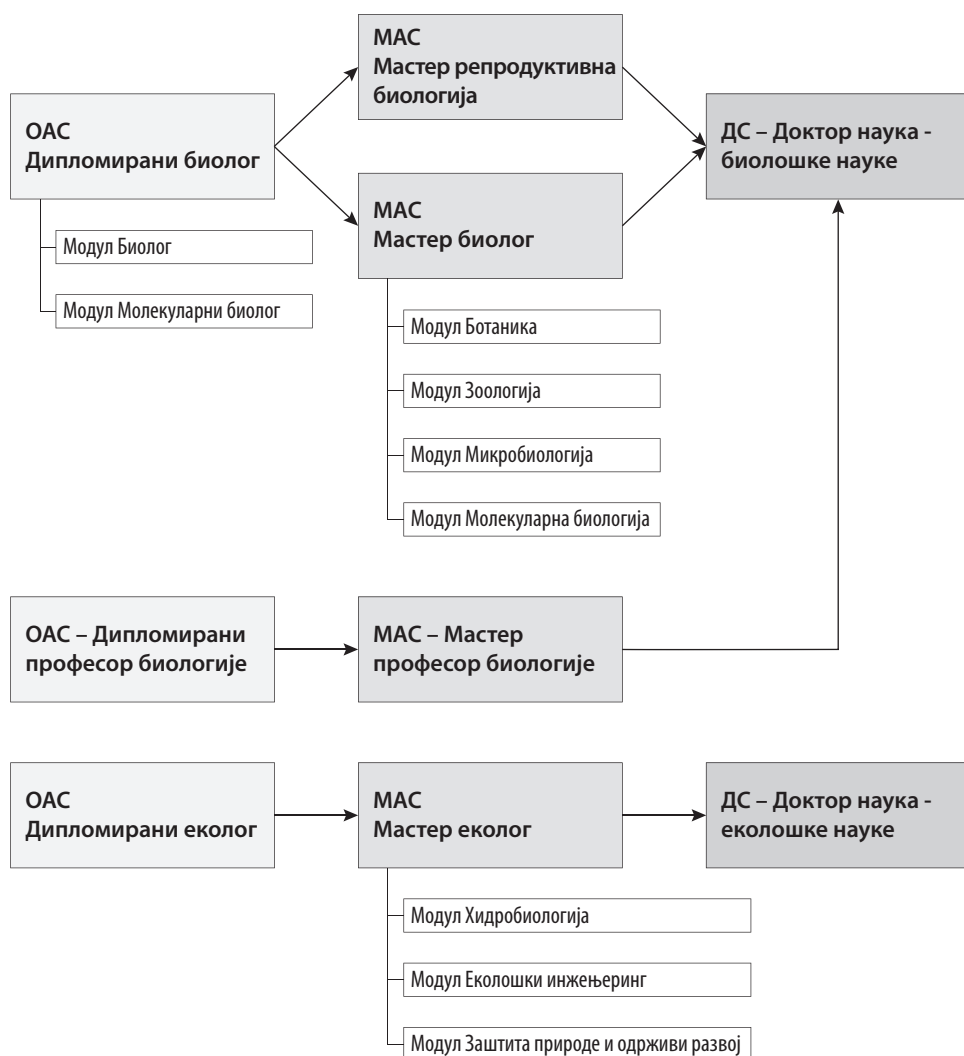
ОАС
Дипломирани биолог

Модул Биолог

Модул Молекуларни биолог

МАС
Мастер репродуктивна биологија

МАС
Мастер биолог

Модул Ботаника

Модул Зоологија

Модул Микробиологија

Модул Молекуларна биологија

ДС – Доктор наука - биолошке науке

ОАС – Дипломирани професор биологије

МАС – Мастер професор биологије

ОАС
Дипломирани еколог

МАС
Мастер еколог

ДС – Доктор наука - еколошке науке

Модул Хидробиологија

Модул Еколошки инжењеринг

Модул Заштита природе и одрживи развој